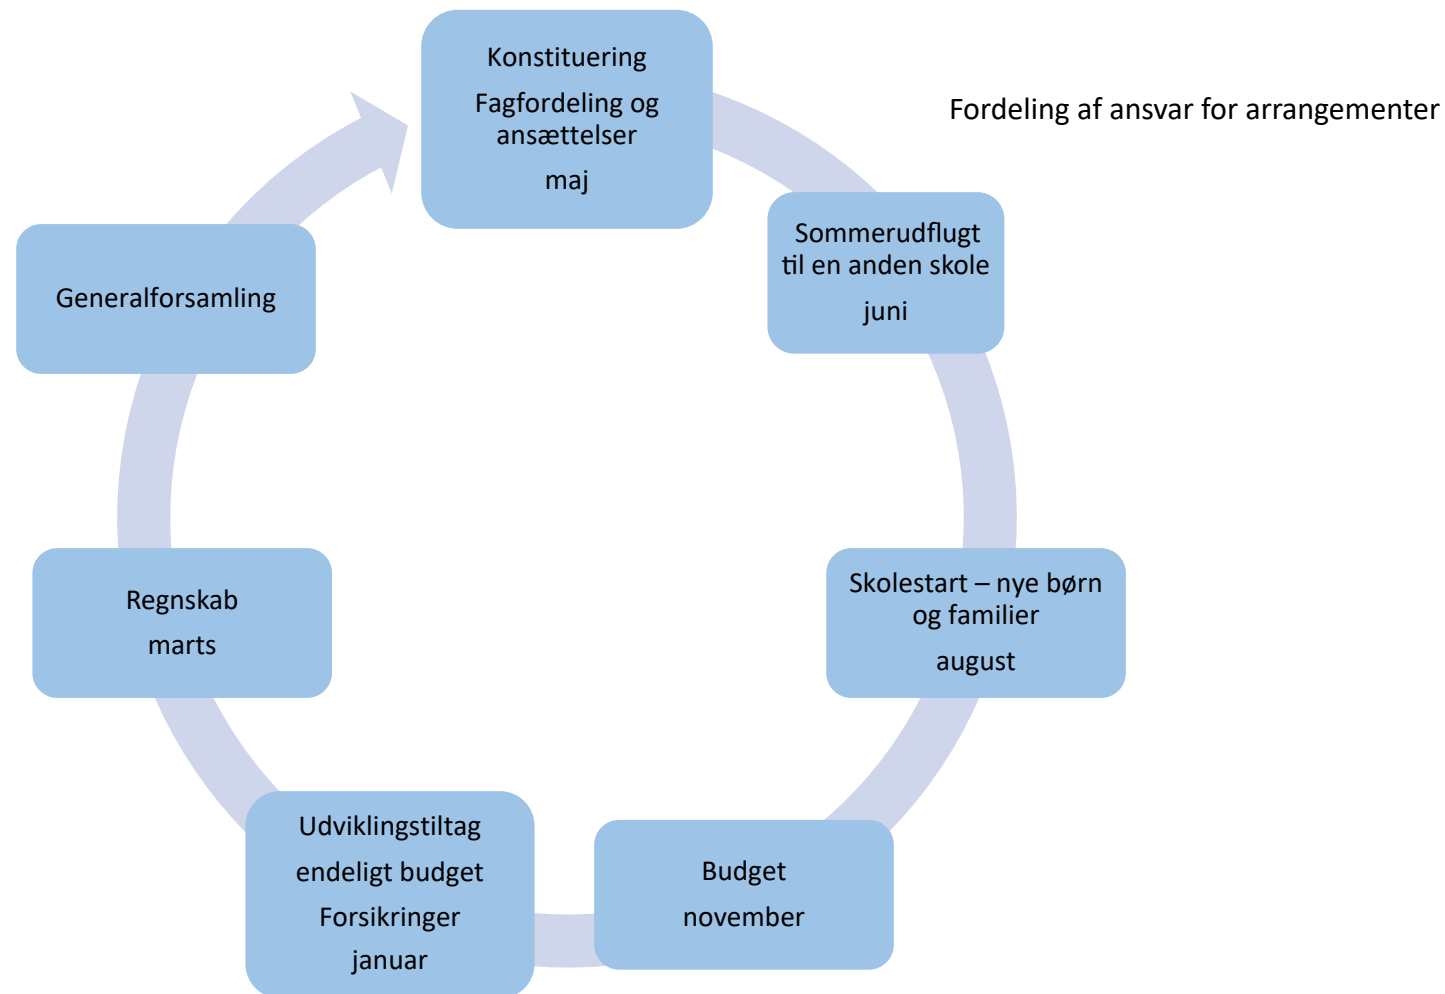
Konstituering
Fagfordeling og ansættelser
maj

Fordeling af ansvar for arrangementer

Sommerudflugt til en anden skole
juni

Skolestart – nye børn og familier
august

Budget
november

Udviklingstiltag
endeligt budget
Forsikringer
januar

Regnskab
marts

Generalforsamling